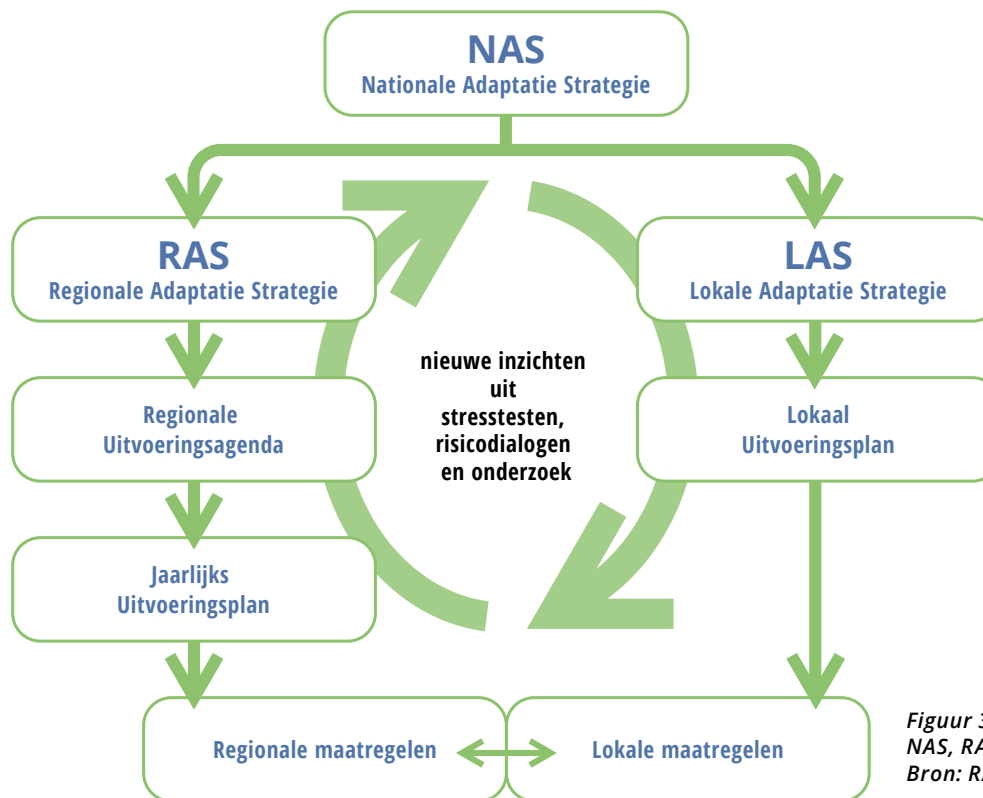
NAS
Nationale Adaptatie Strategie

RAS
Regionale Adaptatie Strategie

LAS
Lokale Adaptatie Strategie

nieuwe inzichten uit stresstesten, risicodialogen en onderzoek

Regionale Uitvoeringsagenda

Lokaal Uitvoeringsplan

Jaarlijks Uitvoeringsplan

Regionale maatregelen

Lokale maatregelen

Figuur 3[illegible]
NAS, RA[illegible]
Bron: R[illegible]